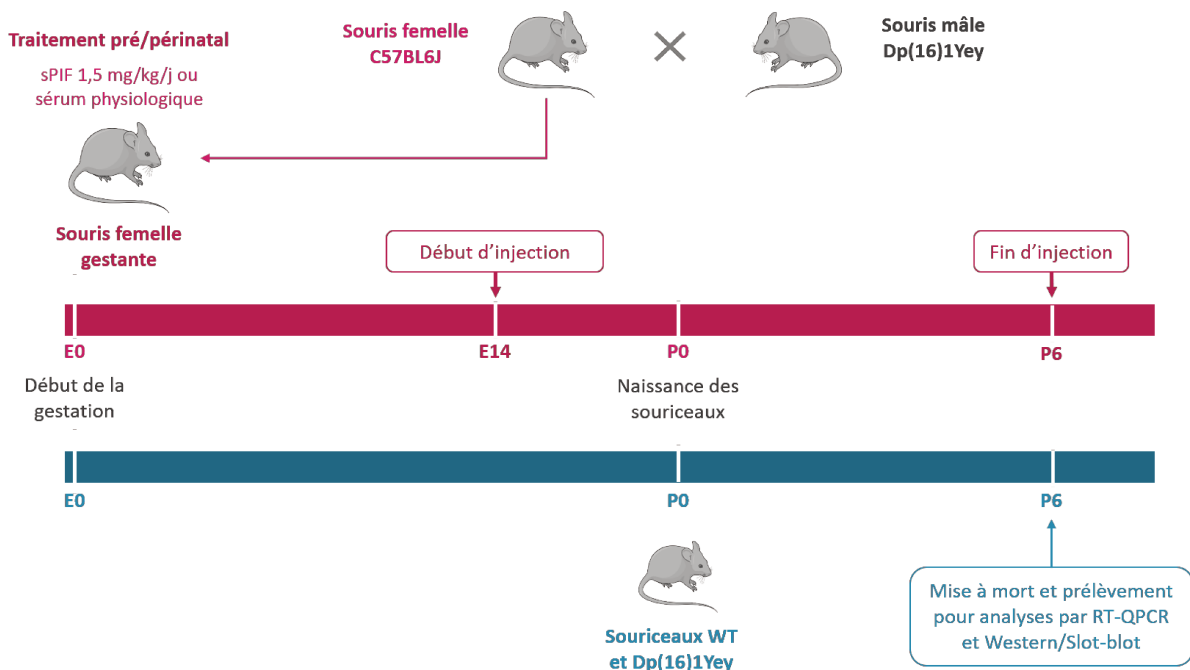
Traitement pré/périnatal

sPIF 1,5 mg/kg/j ou sérum physiologique

Souris femelle C57BL6J

Souris mâle Dp(16)1Yey

Souris femelle gestante

Début d'injection

Fin d'injection

E0

E14

P0

P6

Début de la gestation

Naissance des souriceaux

E0

P0

P6

Souriceaux WT et Dp(16)1Yey

Mise à mort et prélèvement pour analyses par RT-QPCR et Western/Slot-blot